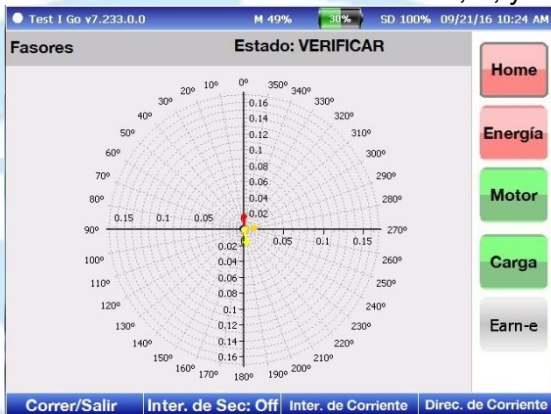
Test I Go v7.233.0.0 M 49% 30% SD 100% 09/21/16 10:24 AM

Fasores

Estado: VERIFICAR

Home

Energía

Motor

Carga

Earn-e

0º 10º 20º 30º 40º 50º 60º 70º 80º 90º 100º 110º 120º 130º 140º 150º 160º 170º 180º 190º 200º 210º 220º 230º 240º 250º 260º 270º 280º 290º 300º 310º 320º 330º 340º 350º

0.16 0.14 0.12 0.1 0.08 0.06 0.04 0.02

0.15 0.1 0.05 0.05 0.1 0.15

0.02 0.04 0.06 0.08 0.1 0.12 0.14 0.16

Correr/Salir

Inter. de Sec: Off

Inter. de Corriente

Direc. de Corriente